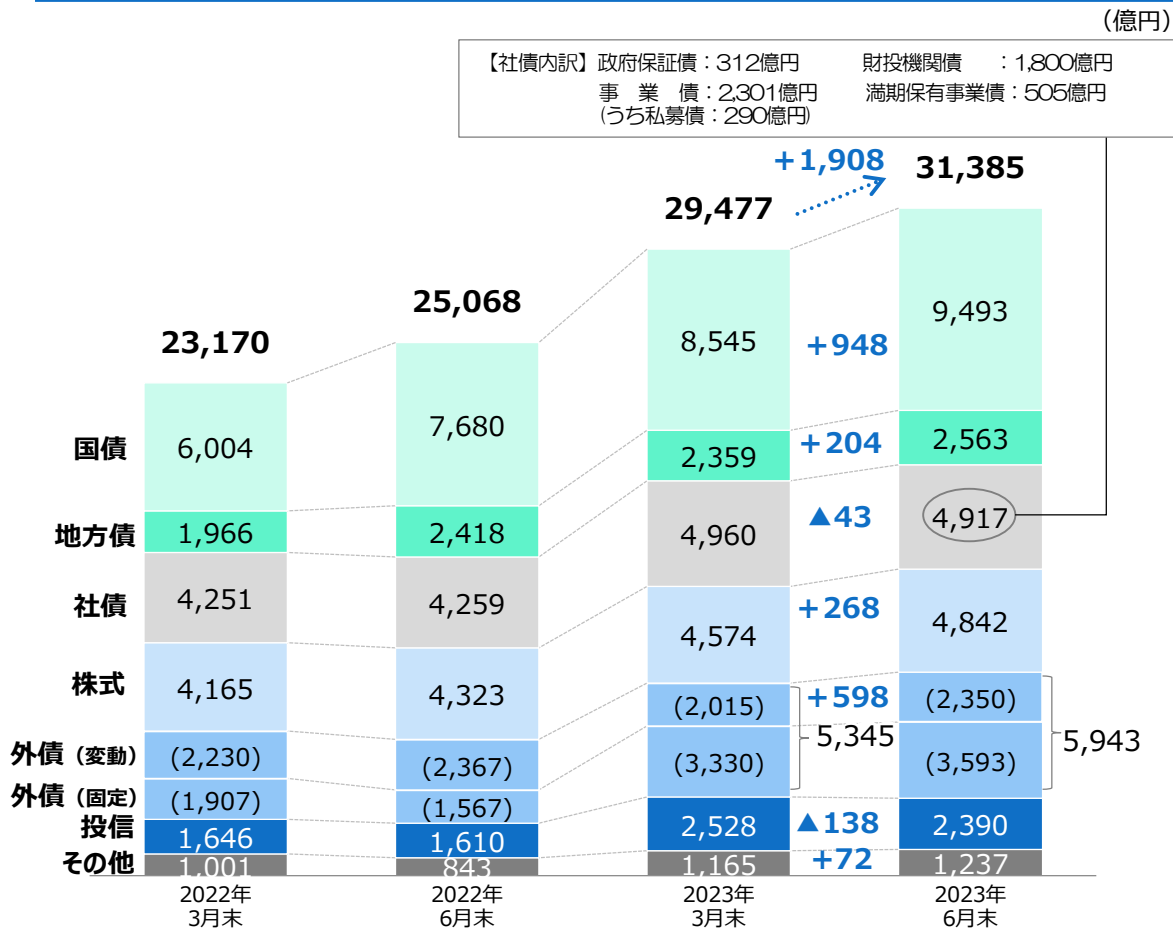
（億円）

【社債内訳】政府保証債：312億円　財投機関債　：1,800億円
事　業　債：2,301億円　満期保有事業債：505億円
（うち私募債：290億円）

+1,908

| | 2022年3月末 | 2022年6月末 | 2023年3月末 | | 2023年6月末 |
|---|---|---|---|---|---|
| 合計 | 23,170 | 25,068 | 29,477 | +1,908 | 31,385 |
| 国債 | 6,004 | 7,680 | 8,545 | +948 | 9,493 |
| 地方債 | 1,966 | 2,418 | 2,359 | +204 | 2,563 |
| 社債 | 4,251 | 4,259 | 4,960 | ▲43 | 4,917 |
| 株式 | 4,165 | 4,323 | 4,574 | +268 | 4,842 |
| 外債（変動） | (2,230) | (2,367) | (2,015) | +598 | (2,350) |
| 外債（固定） | (1,907) | (1,567) | (3,330) | | (3,593) |
| 投信 | 1,646 | 1,610 | 2,528 | ▲138 | 2,390 |
| その他 | 1,001 | 843 | 1,165 | +72 | 1,237 |

5,345
5,943